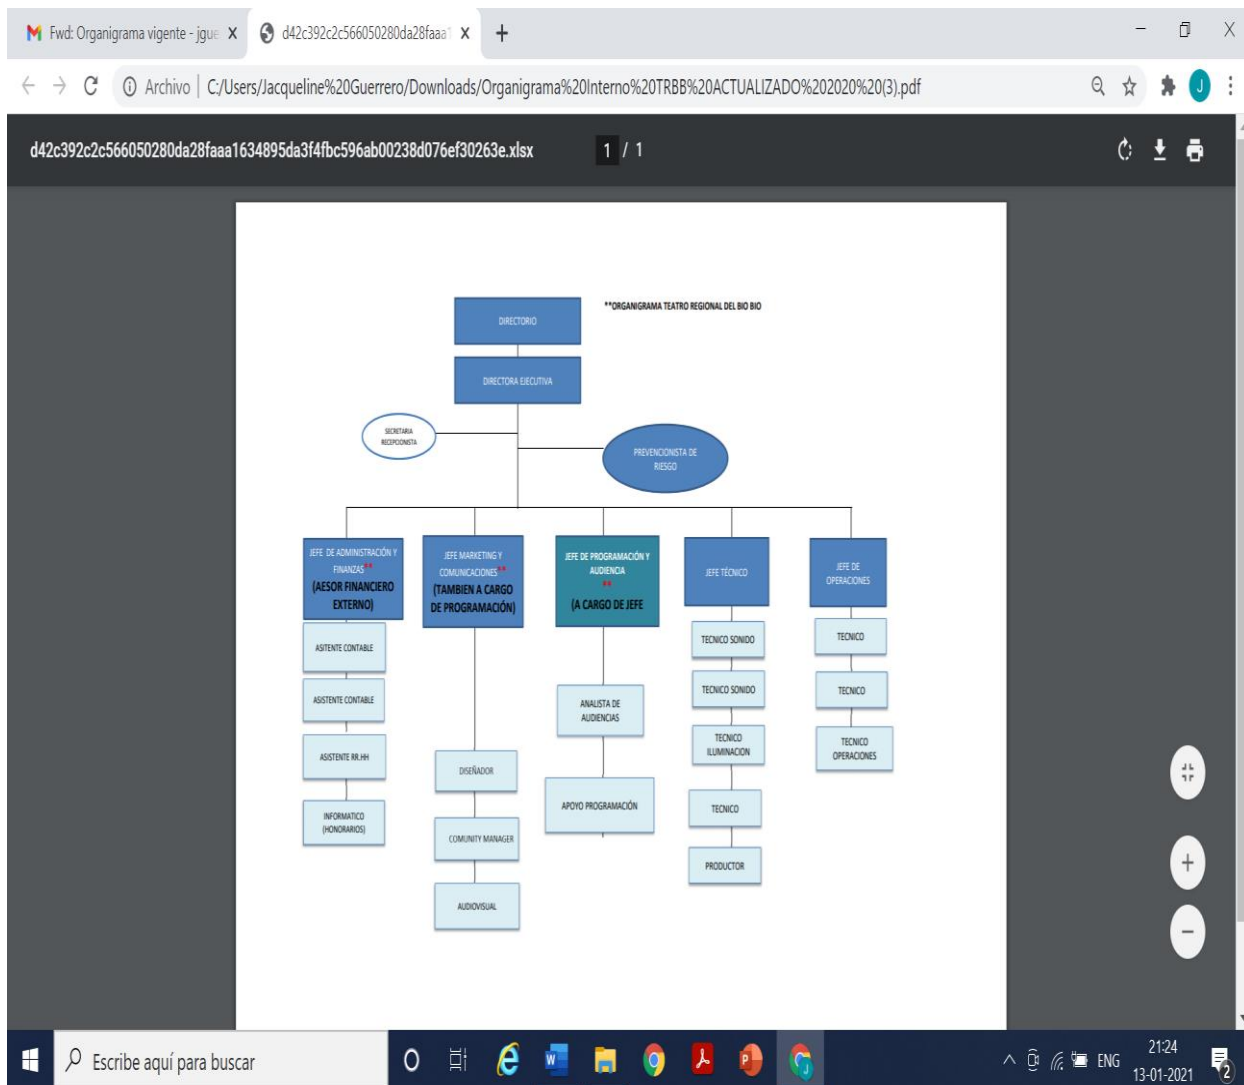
Fwd: Organigrama vigente - jgue X
d42c392c2c566050280da28faaa X
+

Archivo | C:/Users/Jacqueline%20Guerrero/Downloads/Organigrama%20Interno%20TRBB%20ACTUALIZADO%202020%20(3).pdf

d42c392c2c566050280da28faaa1634895da3f4fbc596ab00238d076ef30263e.xlsx
1 / 1

**ORGANIGRAMA TEATRO REGIONAL DEL BIO BIO

DIRECTORIO

DIRECTORA EJECUTIVA

SECRETARIA RECEPCIONISTA

PREVENCIONISTA DE RIESGO

JEFE DE ADMINISTRACIÓN Y FINANZAS** (AESOR FINANCIERO EXTERNO)

JEFE MARKETING Y COMUNICACIONES** (TAMBIEN A CARGO DE PROGRAMACIÓN)

JEFE DE PROGRAMACIÓN Y AUDIENCIA ** (A CARGO DE JEFE

JEFE TÉCNICO

JEFE DE OPERACIONES

ASITENTE CONTABLE

ASISTENTE CONTABLE

ASISTENTE RR.HH

INFORMATICO (HONORARIOS)

DISEÑADOR

COMUNITY MANAGER

AUDIOVISUAL

ANALISTA DE AUDIENCIAS

APOYO PROGRAMACIÓN

TECNICO SONIDO

TECNICO SONIDO

TECNICO ILUMINACION

TECNICO

PRODUCTOR

TECNICO

TECNICO

TECNICO OPERACIONES

Escribe aquí para buscar

ENG 21:24 13-01-2021